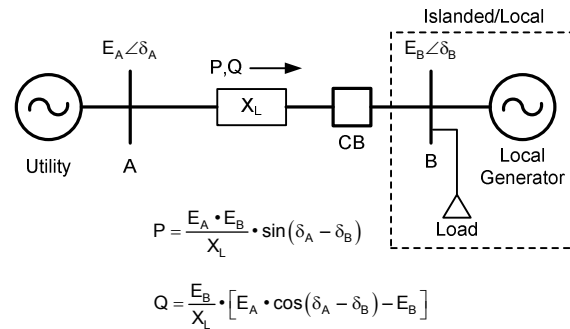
Islanded/Local

$E_A\angle\delta_A$

P,Q

$E_B\angle\delta_B$

$X_L$

Utility

A

CB

B

Local Generator

Load

$P = \frac{E_A \cdot E_B}{X_L} \cdot \sin(\delta_A - \delta_B)$

$Q = \frac{E_B}{X_L} \cdot \left[E_A \cdot \cos(\delta_A - \delta_B) - E_B\right]$